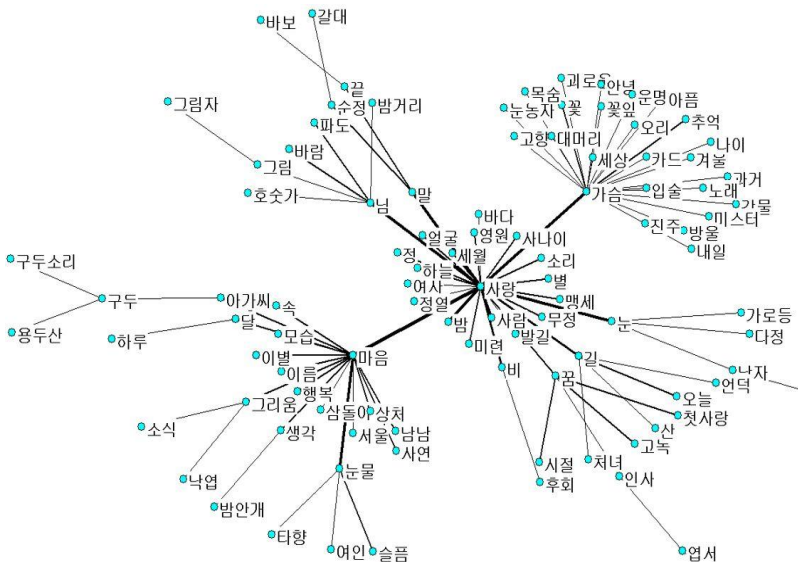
바보
갈대
끝
수정
밤거리
그림자
파도
바람
그림
말
호숫가
님
괴로움
안녕
목숨
눈동자
꽃
꽃잎
운명
아픔
고향
대머리
오리
추억
세상
카드
나이
겨울
가슴
과거
입술
노래
가을
미스터
진주
방울
내일
바다
영원
사나이
얼굴
세월
정
하늘
소리
여사
사랑
별
정열
맹세
무정
눈
가로등
다정
구두소리
구두
아가씨
속
달
모습
용두산
하루
밤
사람
미련
발길
이별
마음
이름
행복
비
길
낙자
언덕
그리움
삼돌이
상처
꿈
오늘
소식
생각
서울
남남
사연
첫사랑
산
고독
눈물
시절
처녀
인사
후회
낙엽
밤안개
타향
여인
슬픔
엽서